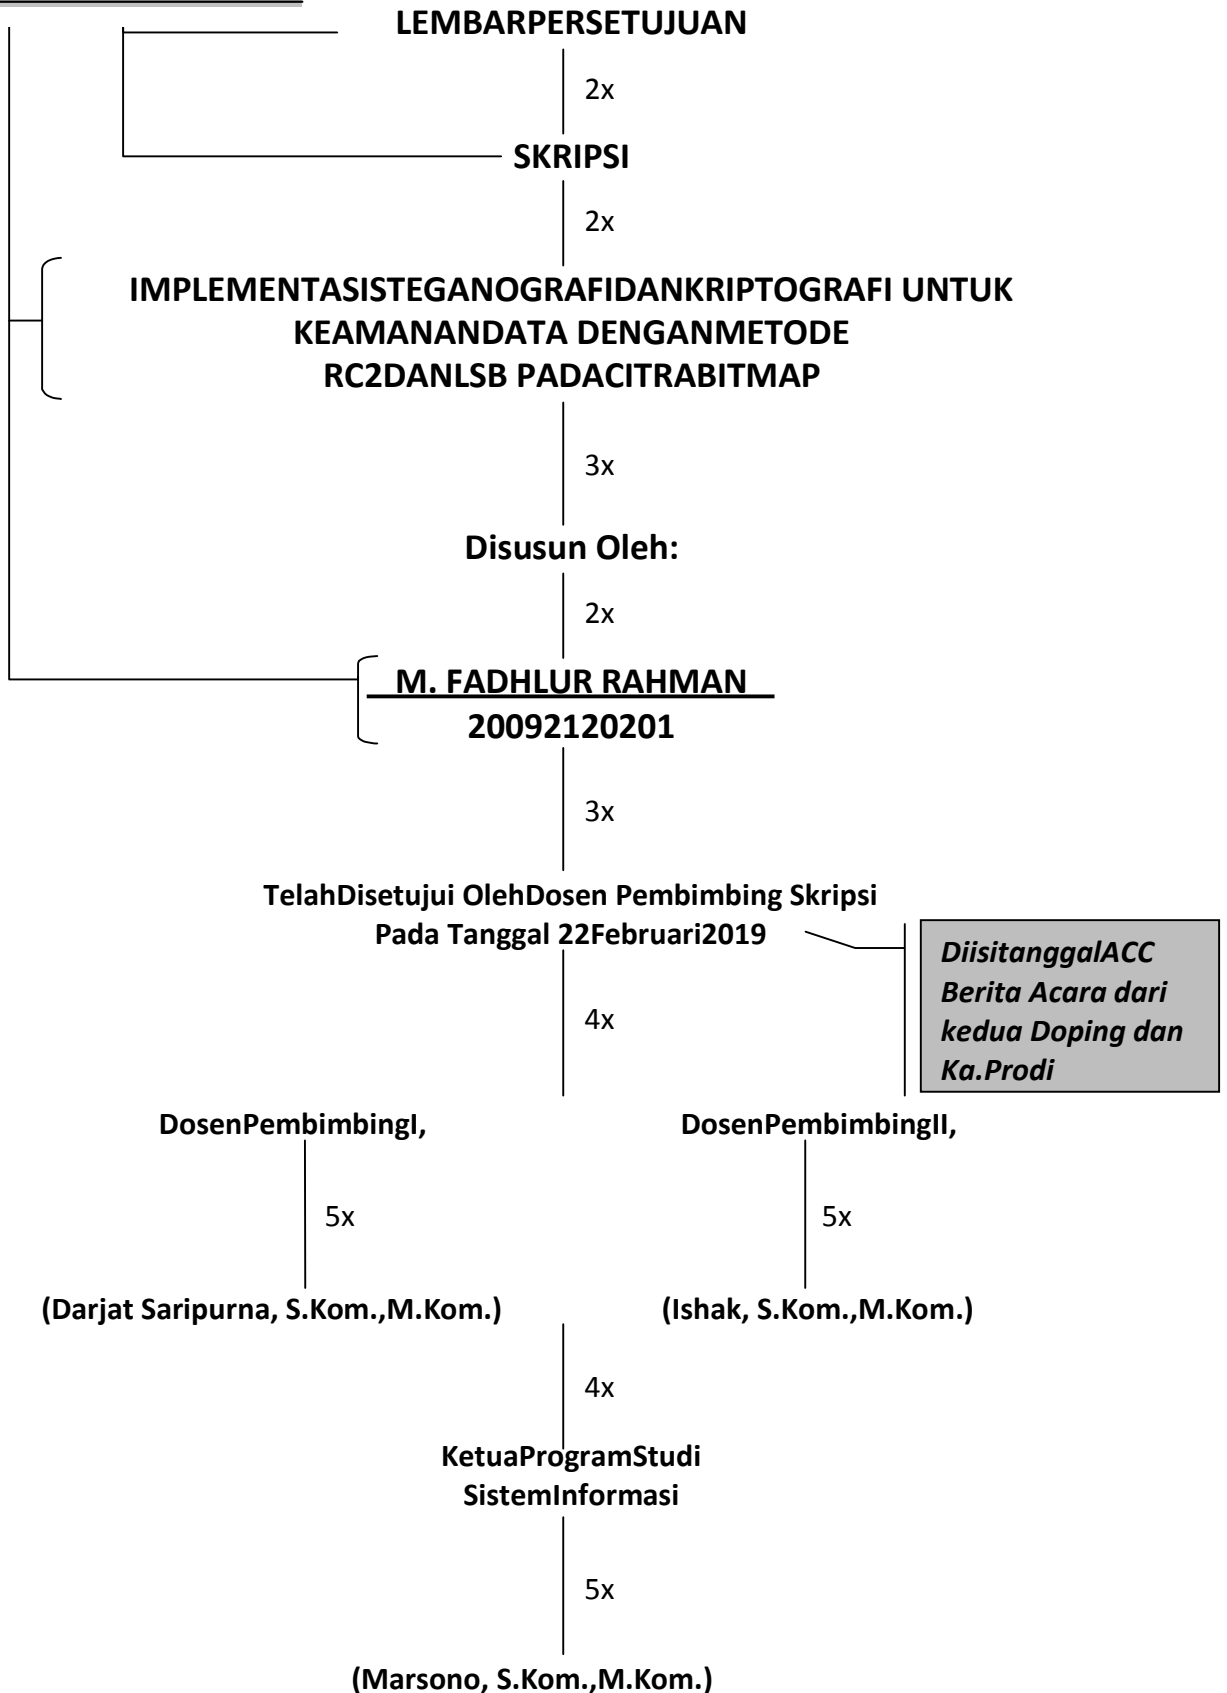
LEMBARPERSETUJUAN

2x

SKRIPSI

2x

IMPLEMENTASISTEGANOGRAFIDANKRIPTOGRAFI UNTUK KEAMANANDATA DENGANMETODE RC2DANLSB PADACITRABITMAP

3x

Disusun Oleh:

2x

M. FADHLUR RAHMAN
20092120201

3x

TelahDisetujui OlehDosen Pembimbing Skripsi
Pada Tanggal 22Februari2019

DiisitanggalACC Berita Acara dari kedua Doping dan Ka.Prodi

4x

DosenPembimbingI,

5x

(Darjat Saripurna, S.Kom.,M.Kom.)

DosenPembimbingII,

5x

(Ishak, S.Kom.,M.Kom.)

4x

KetuaProgramStudi
SistemInformasi

5x

(Marsono, S.Kom.,M.Kom.)